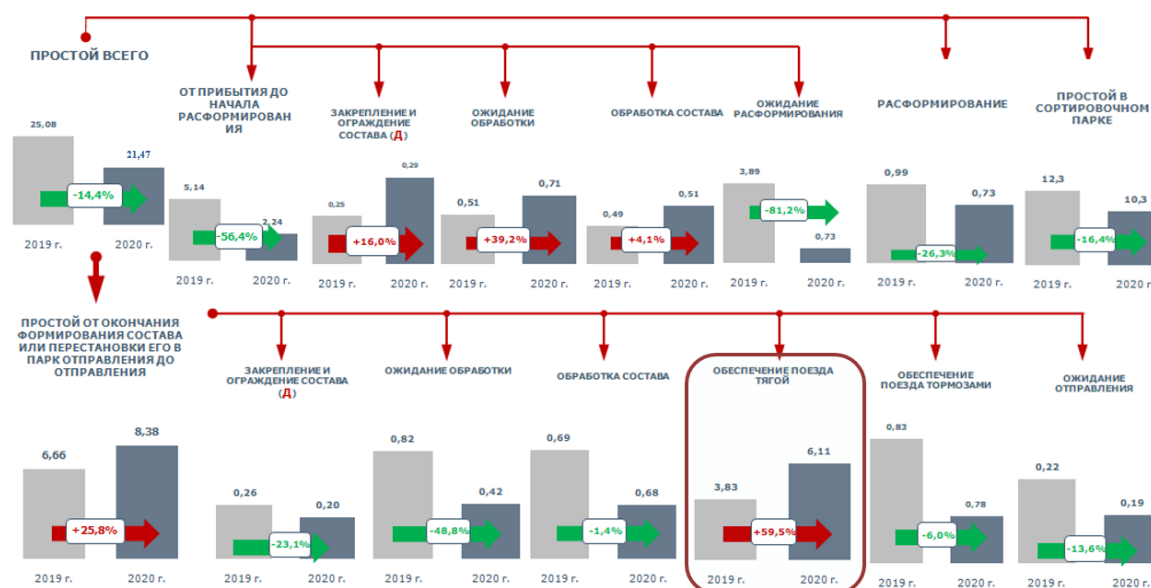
ПРОСТОЙ ВСЕГО

25,08
21,47
-14,4%
2019 г.
2020 г.

ОТ ПРИБЫТИЯ ДО НАЧАЛА РАСФОРМИРОВАНИЯ

5,14
2,24
-56,4%
2019 г.
2020 г.

ЗАКРЕПЛЕНИЕ И ОГРАЖДЕНИЕ СОСТАВА (Д)

0,25
0,29
+16,0%
2019 г.
2020 г.

ОЖИДАНИЕ ОБРАБОТКИ

0,51
0,71
+39,2%
2019 г.
2020 г.

ОБРАБОТКА СОСТАВА

0,49
0,51
+4,1%
2019 г.
2020 г.

ОЖИДАНИЕ РАСФОРМИРОВАНИЯ

3,89
0,73
-81,2%
2019 г.
2020 г.

РАСФОРМИРОВАНИЕ

0,99
0,73
-26,3%
2019 г.
2020 г.

ПРОСТОЙ В СОРТИРОВОЧНОМ ПАРКЕ

12,3
10,3
-16,4%
2019 г.
2020 г.

ПРОСТОЙ ОТ ОКОНЧАНИЯ ФОРМИРОВАНИЯ СОСТАВА ИЛИ ПЕРЕСТАНОВКИ ЕГО В ПАРК ОТПРАВЛЕНИЯ ДО ОТПРАВЛЕНИЯ

6,66
8,38
+25,8%
2019 г.
2020 г.

ЗАКРЕПЛЕНИЕ И ОГРАЖДЕНИЕ СОСТАВА (Д)

0,26
0,20
-23,1%
2019 г.
2020 г.

ОЖИДАНИЕ ОБРАБОТКИ

0,82
0,42
-48,8%
2019 г.
2020 г.

ОБРАБОТКА СОСТАВА

0,69
0,68
-1,4%
2019 г.
2020 г.

ОБЕСПЕЧЕНИЕ ПОЕЗДА ТЯГОЙ

3,83
6,11
+59,5%
2019 г.
2020 г.

ОБЕСПЕЧЕНИЕ ПОЕЗДА ТОРМОЗАМИ

0,83
0,78
-6,0%
2019 г.
2020 г.

ОЖИДАНИЕ ОТПРАВЛЕНИЯ

0,22
0,19
-13,6%
2019 г.
2020 г.